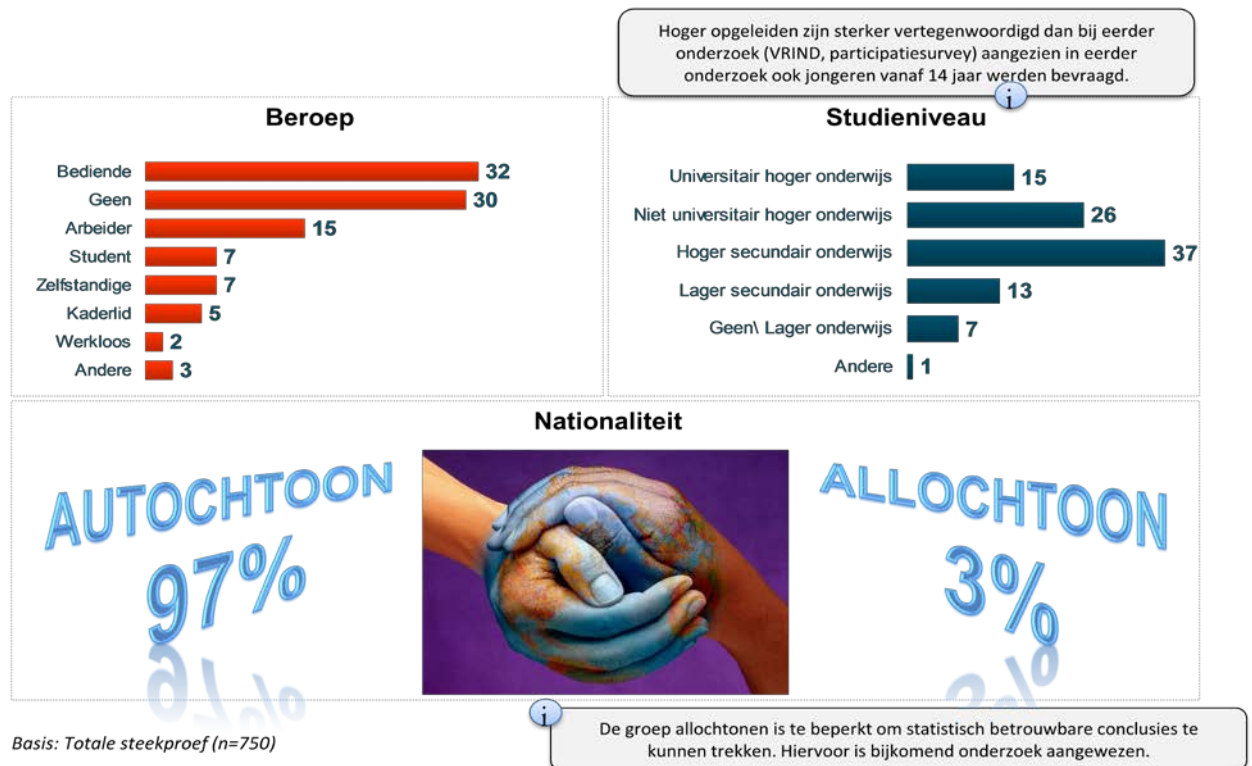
Hoger opgeleiden zijn sterker vertegenwoordigd dan bij eerder onderzoek (VRIND, participatiesurvey) aangezien in eerder onderzoek ook jongeren vanaf 14 jaar werden bevraagd.

i

Beroep

| | |
|---|---|
| Bediende | 32 |
| Geen | 30 |
| Arbeider | 15 |
| Student | 7 |
| Zelfstandige | 7 |
| Kaderlid | 5 |
| Werkloos | 2 |
| Andere | 3 |

Studieniveau

| | |
|---|---|
| Universitair hoger onderwijs | 15 |
| Niet universitair hoger onderwijs | 26 |
| Hoger secundair onderwijs | 37 |
| Lager secundair onderwijs | 13 |
| Geen\ Lager onderwijs | 7 |
| Andere | 1 |

Nationaliteit

AUTOCHTOON 97%

ALLOCHTOON 3%

i

De groep allochtonen is te beperkt om statistisch betrouwbare conclusies te kunnen trekken. Hiervoor is bijkomend onderzoek aangewezen.

Basis: Totale steekproef (n=750)